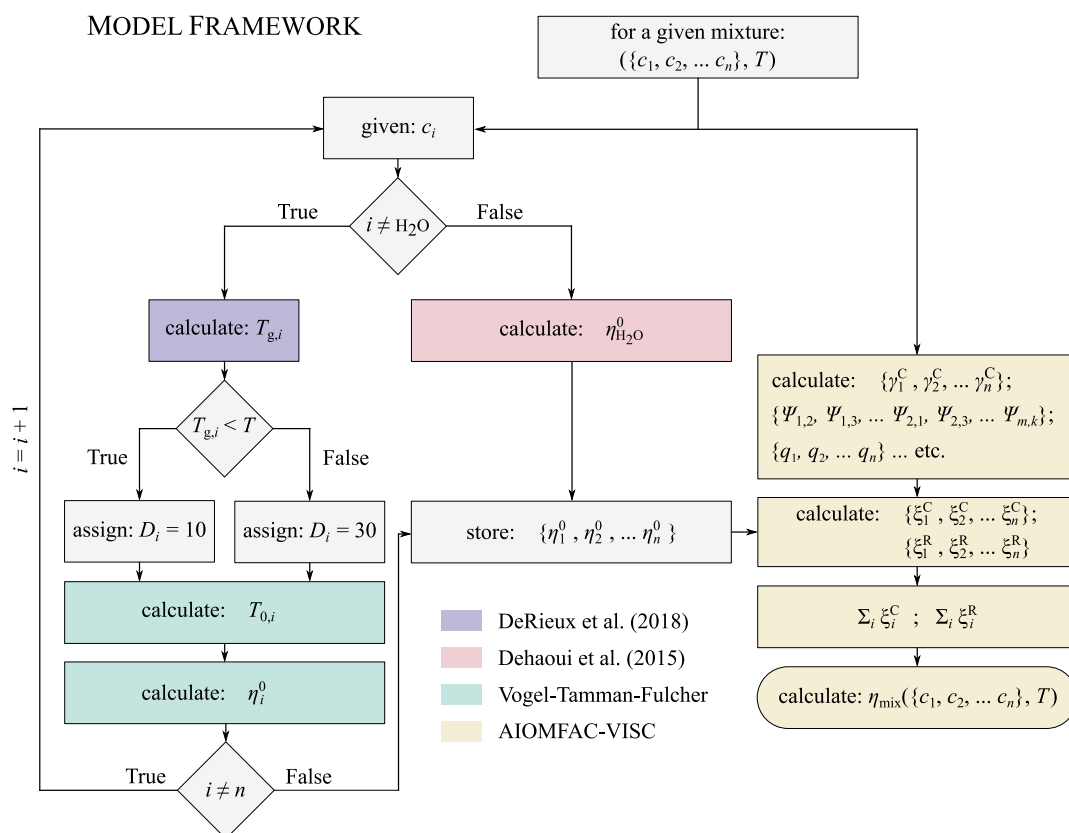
MODEL FRAMEWORK

for a given mixture: $(\{c_1, c_2, ... c_n\}, T)$

given: $c_i$

$i \neq H_2O$

True

False

calculate: $T_{g,i}$

calculate: $\eta^0_{H_2O}$

$T_{g,i} < T$

True

False

assign: $D_i = 10$

assign: $D_i = 30$

store: $\{\eta^0_1, \eta^0_2, ... \eta^0_n\}$

calculate: $T_{0,i}$

calculate: $\eta^0_i$

$i \neq n$

True

False

$i = i + 1$

calculate: $\{\gamma^C_1, \gamma^C_2, ... \gamma^C_n\}$; $\{\Psi_{1,2}, \Psi_{1,3}, ... \Psi_{2,1}, \Psi_{2,3}, ... \Psi_{m,k}\}$; $\{q_1, q_2, ... q_n\}$ ... etc.

calculate: $\{\xi^C_1, \xi^C_2, ... \xi^C_n\}$; $\{\xi^R_1, \xi^R_2, ... \xi^R_n\}$

$\Sigma_i \xi^C_i$ ; $\Sigma_i \xi^R_i$

calculate: $\eta_{mix}(\{c_1, c_2, ... c_n\}, T)$

DeRieux et al. (2018)

Dehaoui et al. (2015)

Vogel-Tamman-Fulcher

AIOMFAC-VISC